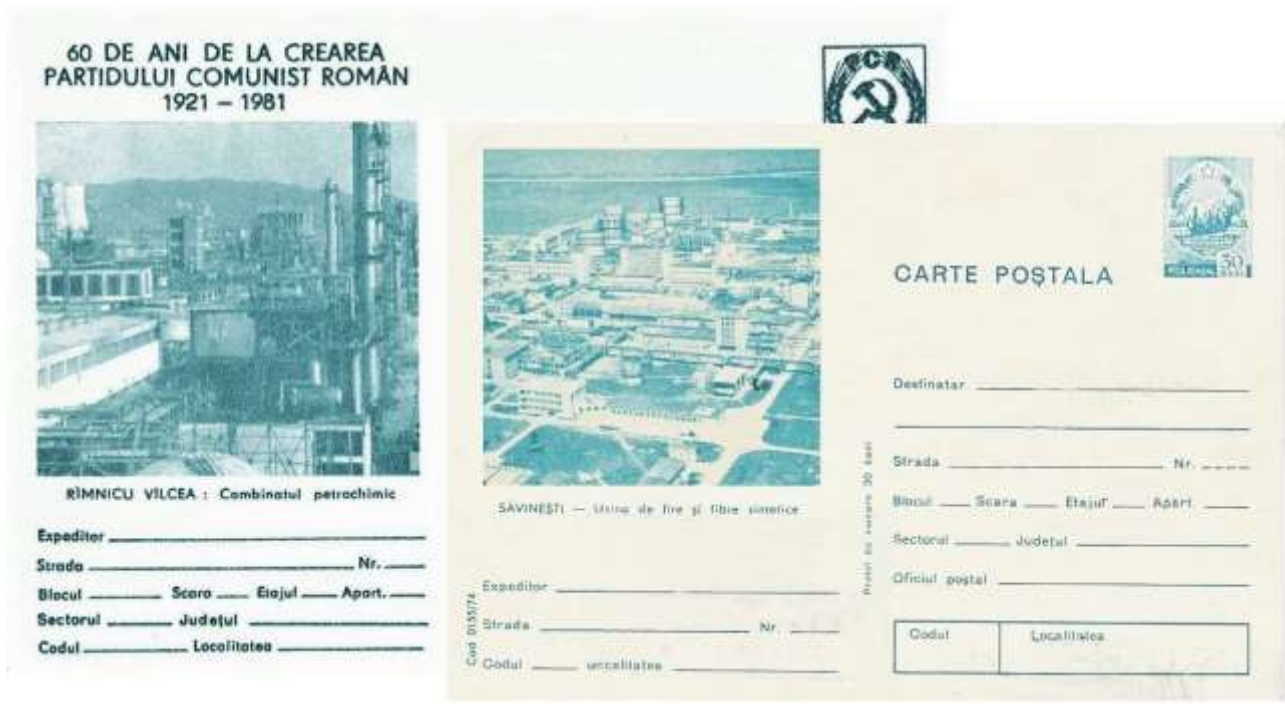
60 DE ANI DE LA CREAREA PARTIDULUI COMUNIST ROMÂN
1921 – 1981

PCR

RÎMNICU VÎLCEA : Combinatul petrochimic

Expeditor
Strada Nr.
Blocul Scara Etajul Apart.
Sectorul Județul
Codul Localitatea

SAVINEȘTI — Uzina de fire și fibre sintetice

Cod 0155/74

Expeditor
Strada Nr.
Codul Localitatea

Prețul cu marca 30 bani

ROMÂNIA 30 BANI

CARTE POȘTALA

Destinatar
Strada Nr.
Blocul Scara Etajul Apart.
Sectorul Județul
Oficiul poștal

Codul Localitatea